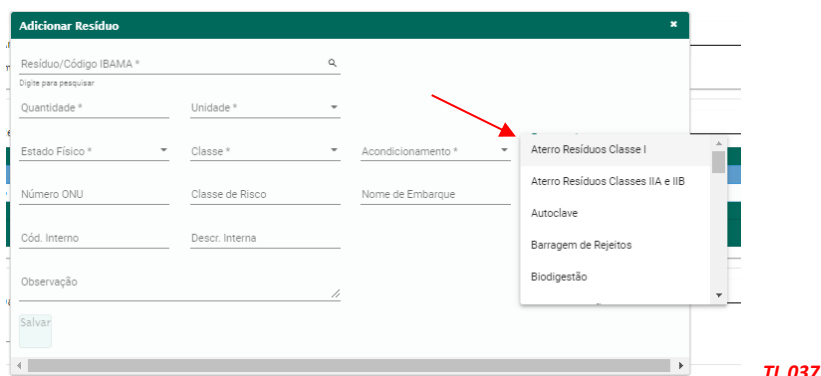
Adicionar Resíduo

×

Resíduo/Código IBAMA *

Digite para pesquisar

Quantidade *

Unidade *

Estado Físico *

Classe *

Acondicionamento *

Número ONU

Classe de Risco

Nome de Embarque

Cód. Interno

Descr. Interna

Observação

Salvar

Aterro Resíduos Classe I

Aterro Resíduos Classes IIA e IIB

Autoclave

Barragem de Rejeitos

Biodigestão

TL 037